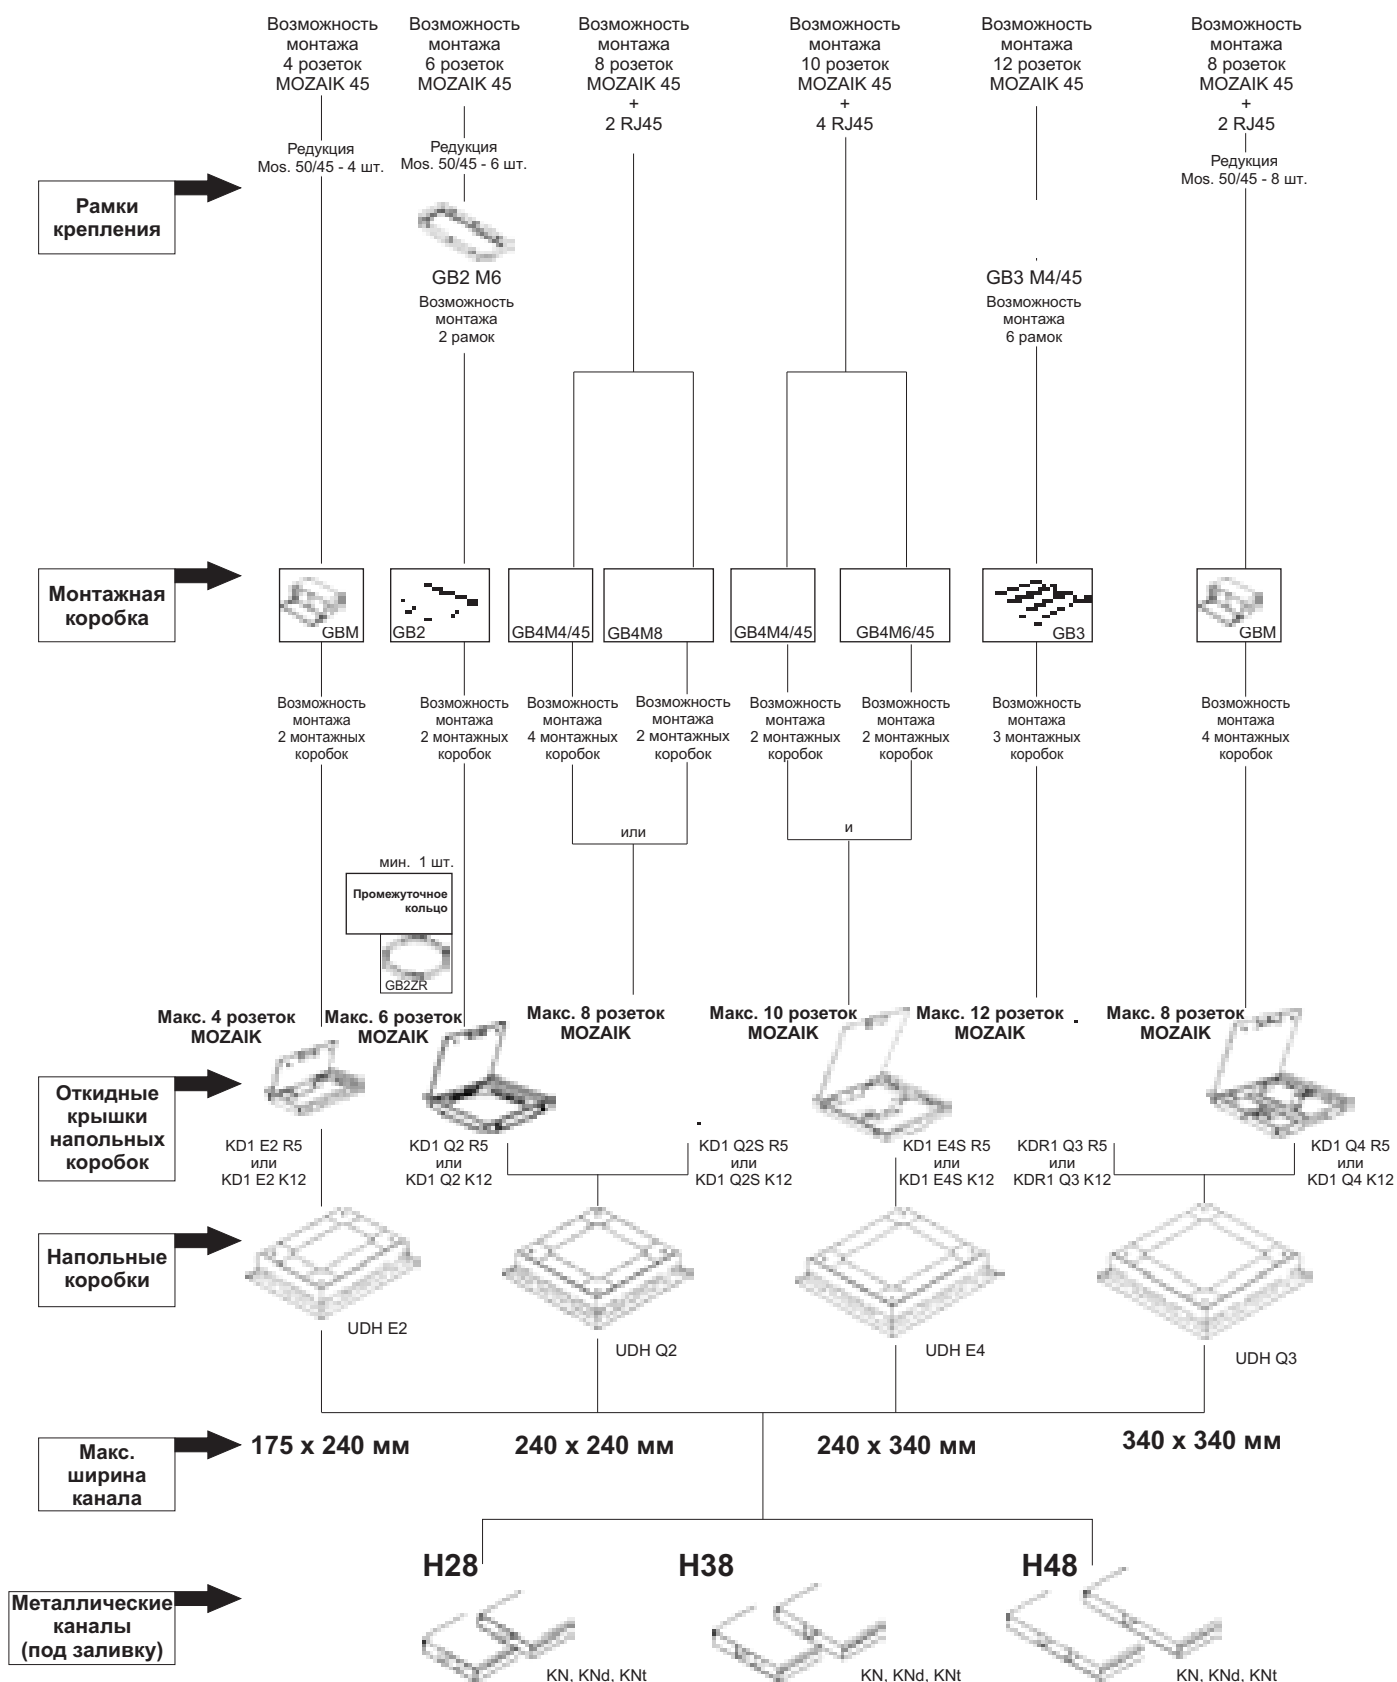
Возможность монтажа 4 розеток MOZAIK 45

Возможность монтажа 6 розеток MOZAIK 45

Возможность монтажа 8 розеток MOZAIK 45 + 2 RJ45

Возможность монтажа 10 розеток MOZAIK 45 + 4 RJ45

Возможность монтажа 12 розеток MOZAIK 45

Возможность монтажа 8 розеток MOZAIK 45 + 2 RJ45

Редукция Mos. 50/45 - 4 шт.

Редукция Mos. 50/45 - 6 шт.

Редукция Mos. 50/45 - 8 шт.

Рамки крепления

GB2 M6
Возможность монтажа 2 рамок

GB3 M4/45
Возможность монтажа 6 рамок

Монтажная коробка

GBM

GB2

GB4M4/45

GB4M8

GB4M4/45

GB4M6/45

GB3

GBM

Возможность монтажа 2 монтажных коробок

Возможность монтажа 2 монтажных коробок

Возможность монтажа 4 монтажных коробок

Возможность монтажа 2 монтажных коробок

Возможность монтажа 2 монтажных коробок

Возможность монтажа 2 монтажных коробок

Возможность монтажа 3 монтажных коробок

Возможность монтажа 4 монтажных коробок

или

и

мин. 1 шт.

Промежуточное кольцо

GB2ZR

Макс. 4 розеток MOZAIK

Макс. 6 розеток MOZAIK

Макс. 8 розеток MOZAIK

Макс. 10 розеток MOZAIK

Макс. 12 розеток MOZAIK

Макс. 8 розеток MOZAIK

Откидные крышки напольных коробок

KD1 E2 R5 или KD1 E2 K12

KD1 Q2 R5 или KD1 Q2 K12

KD1 Q2S R5 или KD1 Q2S K12

KD1 E4S R5 или KD1 E4S K12

KDR1 Q3 R5 или KDR1 Q3 K12

KD1 Q4 R5 или KD1 Q4 K12

Напольные коробки

UDH E2

UDH Q2

UDH E4

UDH Q3

Макс. ширина канала

175 x 240 мм

240 x 240 мм

240 x 340 мм

340 x 340 мм

H28

H38

H48

Металлические каналы (под заливку)

KN, KNd, KNt

KN, KNd, KNt

KN, KNd, KNt